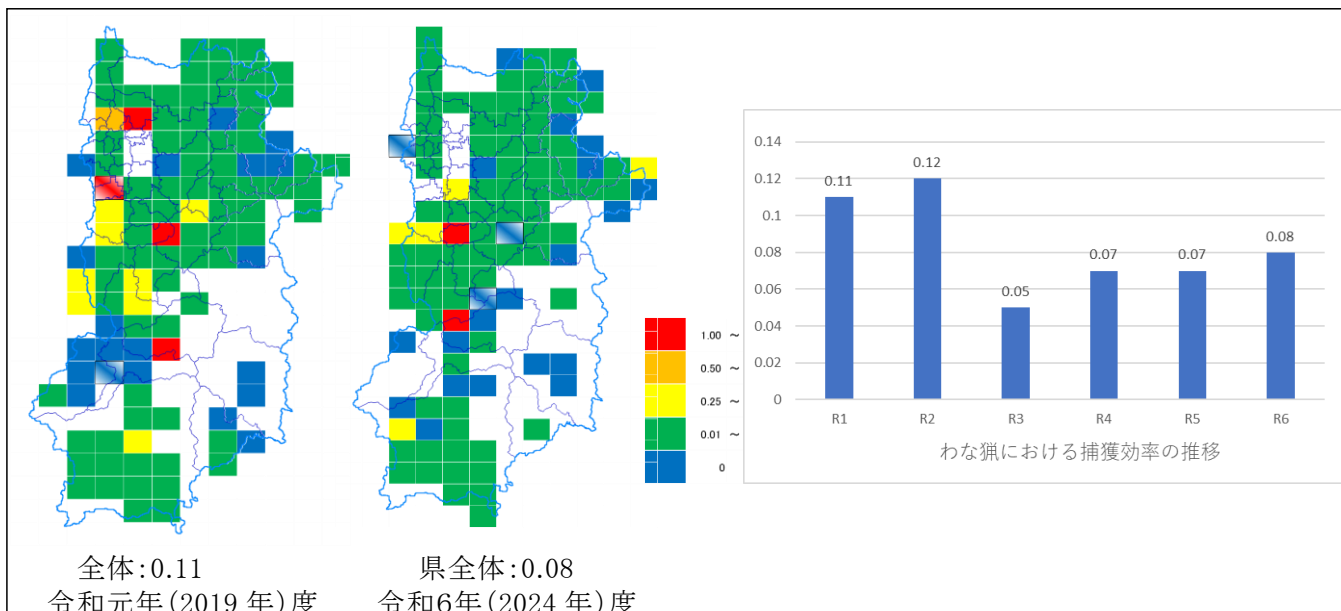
1.00 ～
0.50 ～
0.25 ～
0.01 ～
0

| | R1 | R2 | R3 | R4 | R5 | R6 |
|---|---|---|---|---|---|---|
| | 0.11 | 0.12 | 0.05 | 0.07 | 0.07 | 0.08 |

0.14
0.12
0.1
0.08
0.06
0.04
0.02
0

わな猟における捕獲効率の推移

全体:0.11
令和元年(2019年)度

県全体:0.08
令和6年(2024年)度